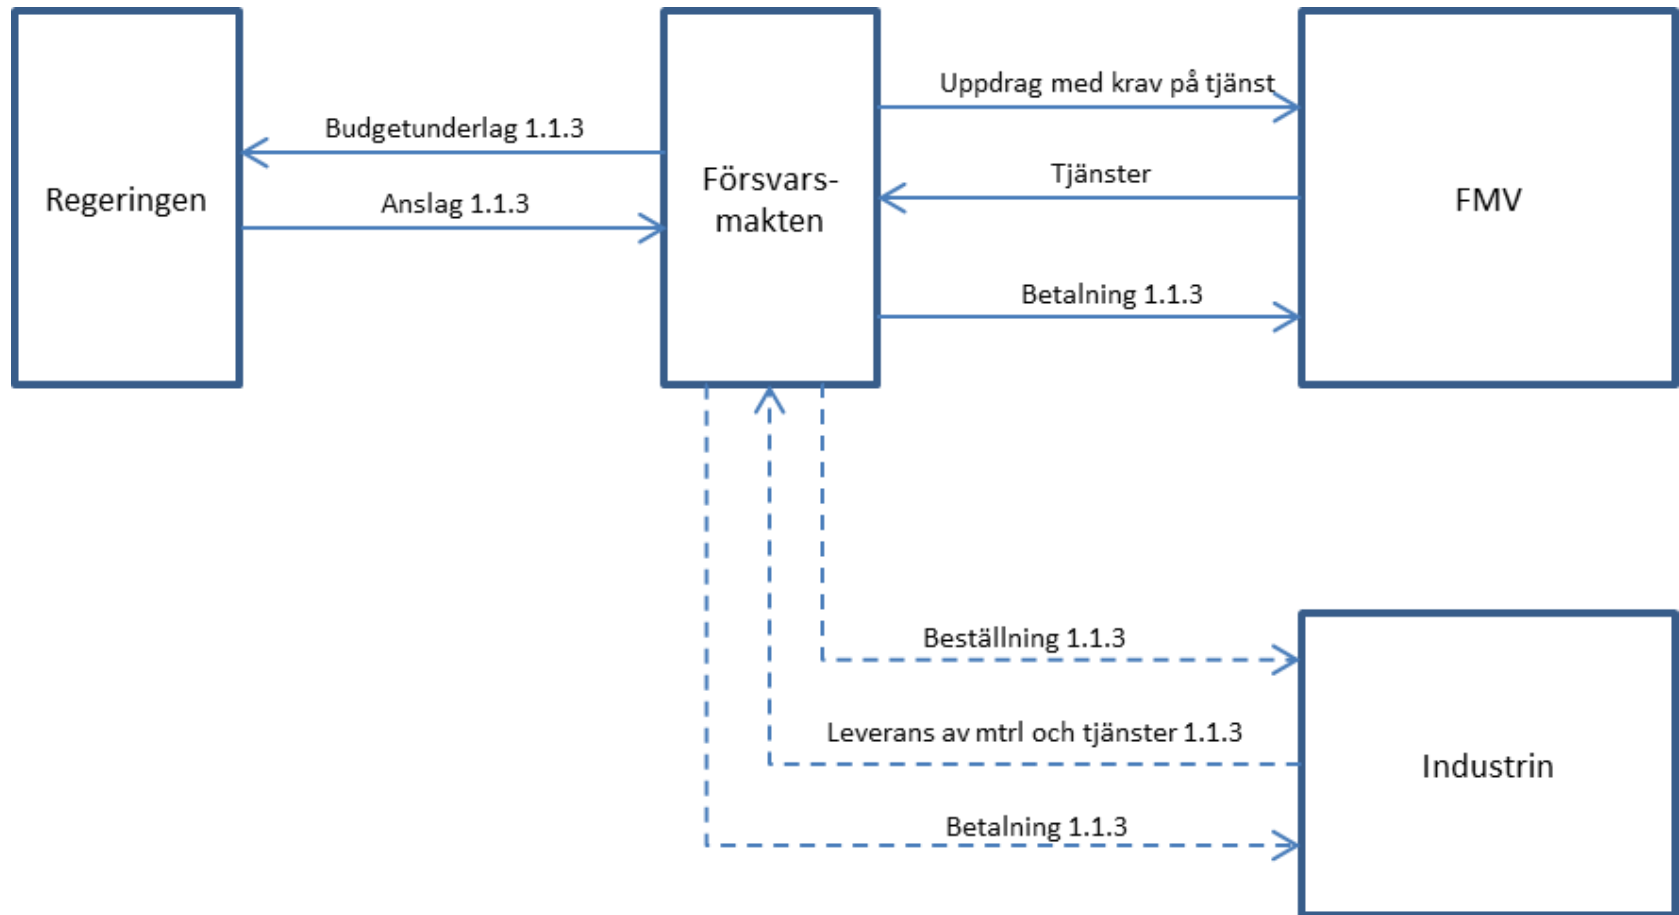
Regeringen

Budgetunderlag 1.1.3

Anslag 1.1.3

Försvars-
makten

Uppdrag med krav på tjänst

Tjänster

Betalning 1.1.3

FMV

Beställning 1.1.3

Leverans av mtrl och tjänster 1.1.3

Betalning 1.1.3

Industrin